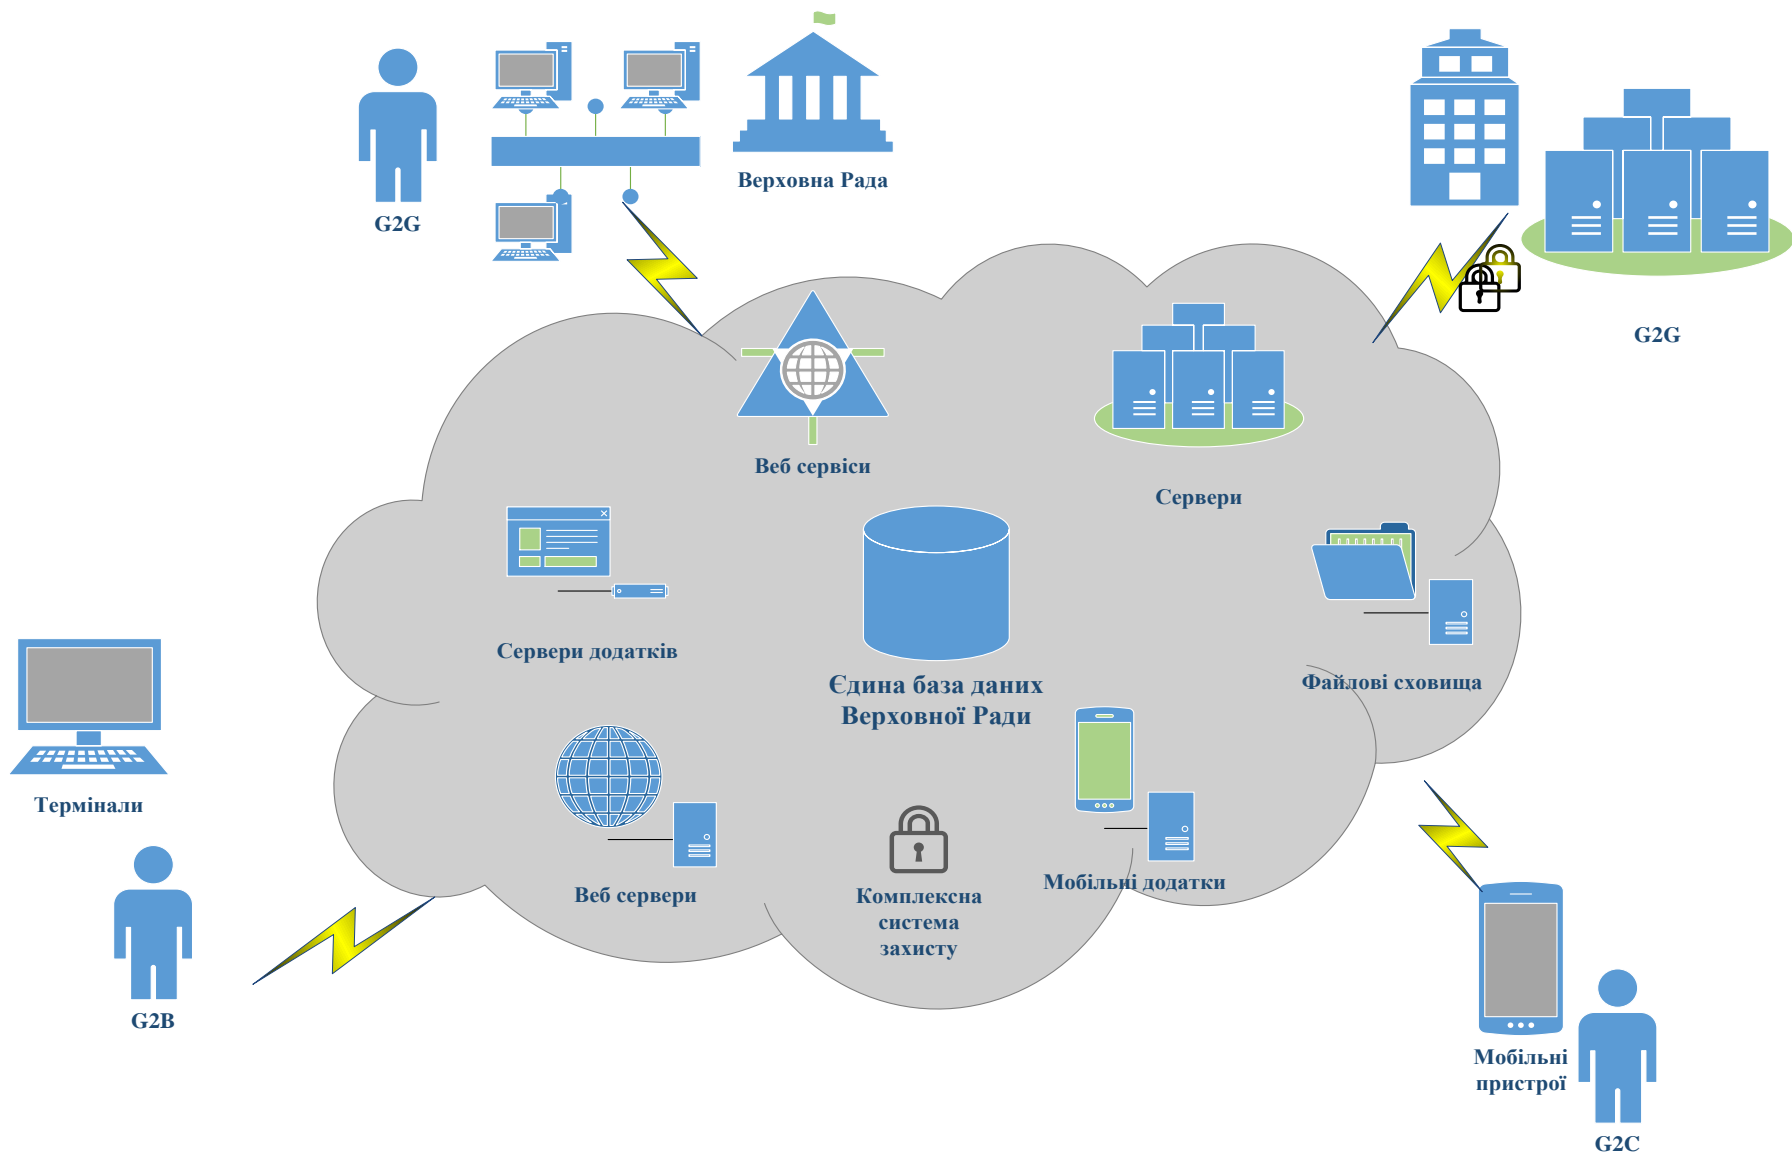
G2G

Верховна Рада

G2G

Веб сервіси

Сервери

Сервери додатків

Єдина база даних Верховної Ради

Файлові сховища

Термінали

Веб сервери

Комплексна система захисту

Мобільні додатки

G2B

Мобільні пристрої

G2C